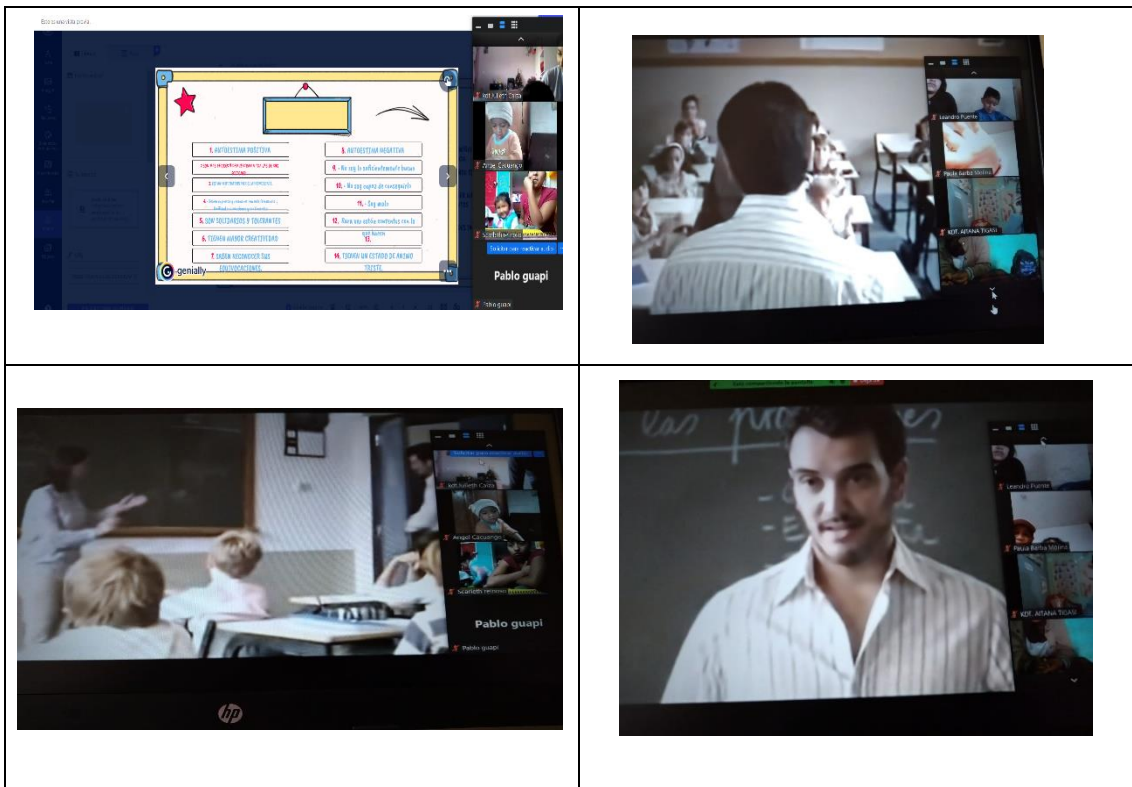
1. AUTOESTIMA POSITIVA

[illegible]

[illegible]

4. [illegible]

5. SON SOLIDARIOS Y TOLERANTES

6. TIENEN MAYOR CREATIVIDAD

7. SABEN RECONOCER SUS EQUIVOCACIONES.

8. AUTOESTIMA NEGATIVA

9. - No soy lo suficientemente bueno

10. - No soy capaz de conseguirlo

11. - Soy malo

12. Para que estás contento con lo que tienes

13.

14. TIENEN UN ESTADO DE ÁNIMO TRISTE.

genially

Angel Caicuengo

Pablo guapi

Pablo guapi

Leandro Puente

Paula Barba Molina

KDF. ARIANA TIGASI

Angel Caicuengo

Pablo guapi

Pablo guapi

Leandro Puente

Paula Barba Molina

KDF. ARIANA TIGASI

hp